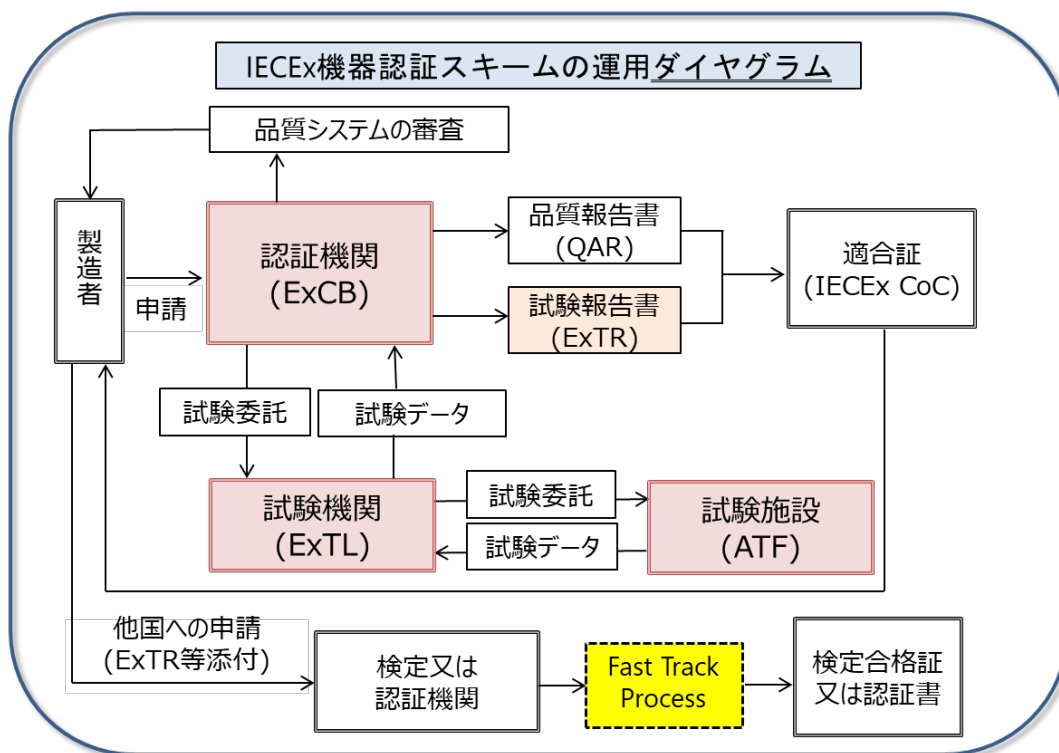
IECEx機器認証スキームの運用ダイヤグラム

品質システムの審査

製造者

申請

認証機関
(ExCB)

品質報告書
(QAR)

試験報告書
(ExTR)

適合証
(IECEx CoC)

試験委託

試験データ

試験機関
(ExTL)

試験委託

試験データ

試験施設
(ATF)

他国への申請
(ExTR等添付)

検定又は
認証機関

Fast Track
Process

検定合格証
又は認証書